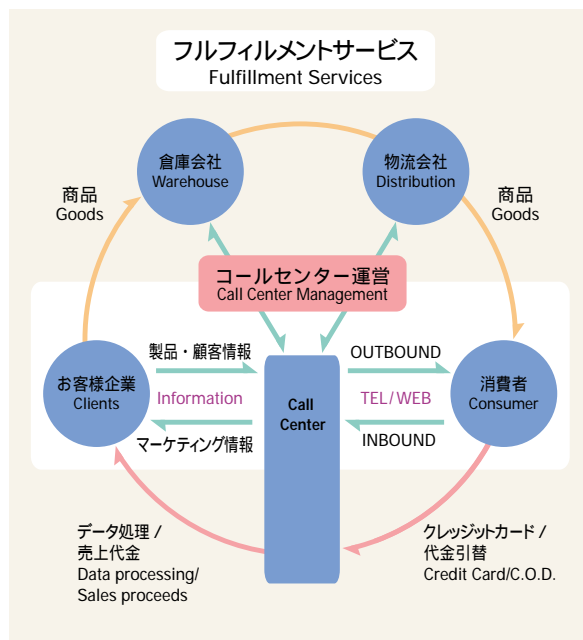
フルフィルメントサービス
Fulfillment Services

倉庫会社
Warehouse

物流会社
Distribution

商品
Goods

商品
Goods

コールセンター運営
Call Center Management

製品・顧客情報

OUTBOUND

お客様企業
Clients

Information

Call Center

TEL/WEB

消費者
Consumer

マーケティング情報

INBOUND

データ処理 /
売上代金
Data processing/
Sales proceeds

クレジットカード /
代金引替
Credit Card/C.O.D.